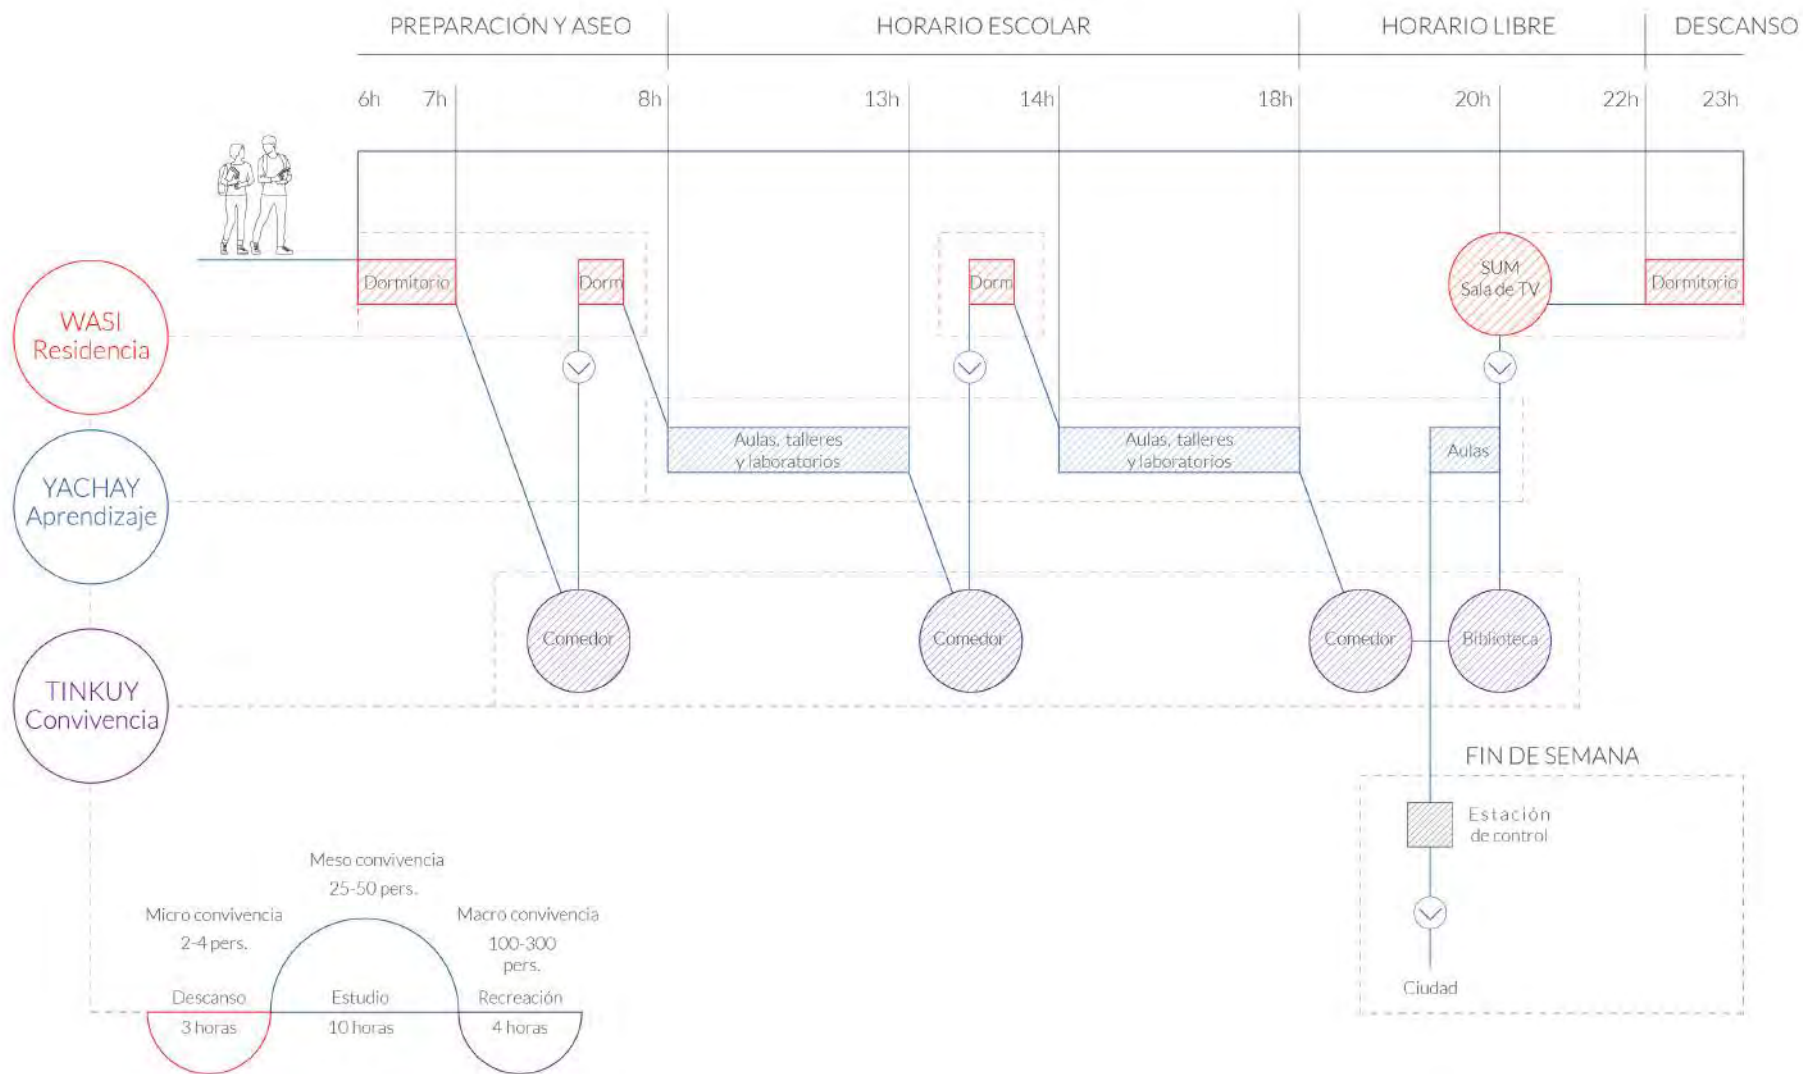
PREPARACIÓN Y ASEO
HORARIO ESCOLAR
HORARIO LIBRE
DESCANSO

6h 7h 8h 13h 14h 18h 20h 22h 23h

WASI
Residencia

YACHAY
Aprendizaje

TINKUY
Convivencia

Dormitorio
Dorm
Dorm
SUM
Sala de TV
Dormitorio

Aulas, talleres
y laboratorios
Aulas, talleres
y laboratorios
Aulas

Comedor
Comedor
Comedor
Biblioteca

FIN DE SEMANA
Estación
de control
Ciudad

Meso convivencia
25-50 pers.
Micro convivencia
2-4 pers.
Macro convivencia
100-300
pers.
Descanso
3 horas
Estudio
10 horas
Recreación
4 horas